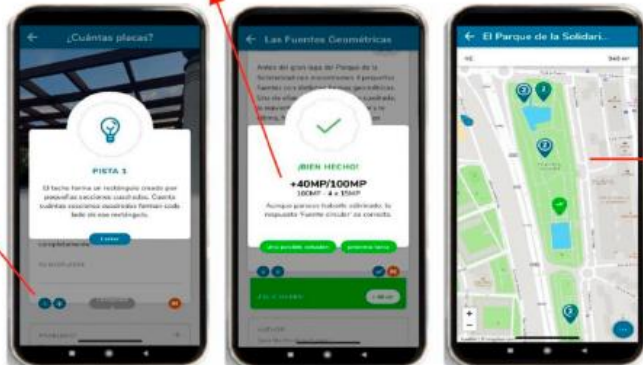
¿Cuántas placas?

PISTA 1

El techo forma un rectángulo creado por pequeñas secciones cuadradas. Cuenta cuántas secciones cuadradas forman cada lado de ese rectángulo.

Cerrar

Las Fuentes Geométricas

¡BIEN HECHO!

+40MP/100MP

100MP - 4 x 15MP

Aunque parece haberlo solucionado, la respuesta "Fuente circular" es correcta.

Otra posible solución

Siguiente tarea

El Parque de la Solidari...

340 m